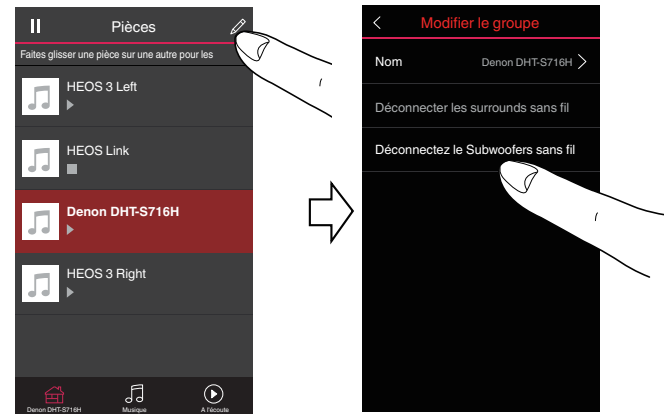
Pièces

Faites glisser une pièce sur une autre pour les

HEOS 3 Left

HEOS Link

Denon DHT-S716H

HEOS 3 Right

Denon DHT-S716H Musique A l'écoute

Modifier le groupe

Nom Denon DHT-S716H

Déconnecter les surrounds sans fil

Déconnectez le Subwoofers sans fil